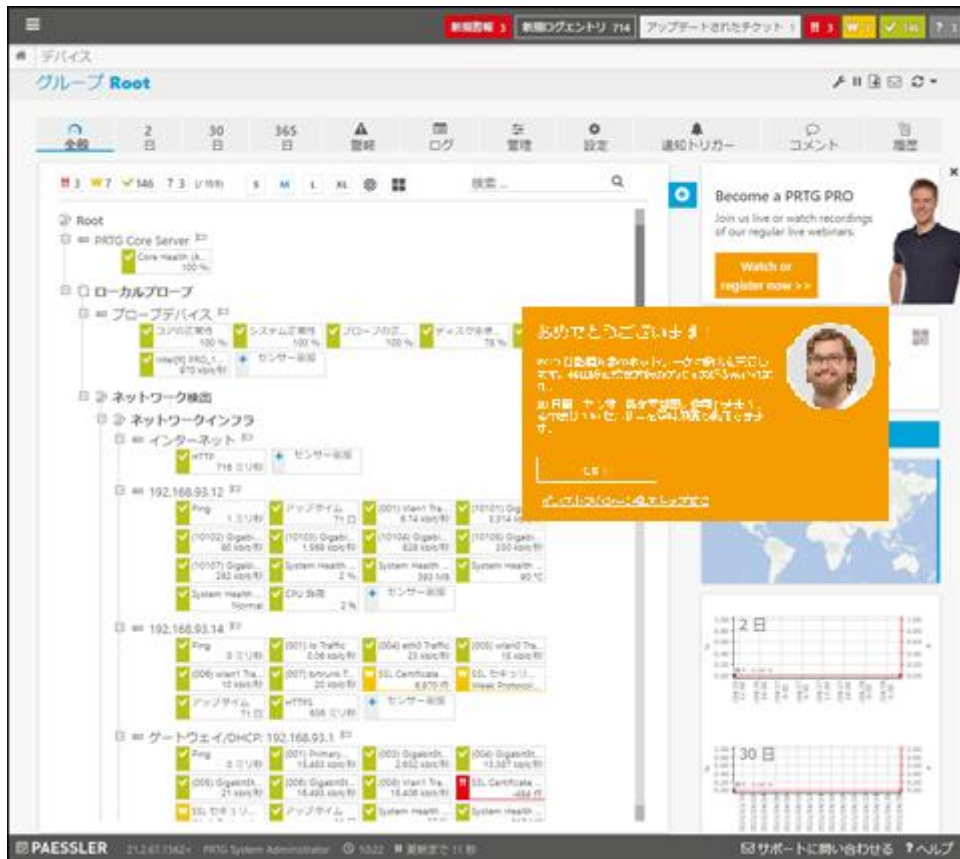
新規警報 3 新規ログエントリ 714 アップデートされたチケット 1 3 7 146 3

デバイス

グループ Root

全般 | 2 日 | 30 日 | 365 日 | 警報 | ログ | 管理 | 設定 | 通知トリガー | コメント | 履歴

3 7 146 3 S M L XL 検索...

Root
PRTG Core Server
Core Health 100 %
ローカルプローブ
プローブデバイス
コアの正常性 100 % | システムの正常性 100 % | プローブの正... 100 % | ディスク空き... 78 %
Intel(R) PRO_1... 970 kbit/秒 | センサー追加
ネットワーク検出
ネットワークインフラ
インターネット
HTTP 718 ミリ秒 | センサー追加
192.168.93.12
Ping 1 ミリ秒 | アップタイム 71 日 | (001) Vlan1 Tra... 8.74 kbit/秒 | (10101) Gigabi... 3,314 kbit/秒
(10102) Gigabi... 80 kbit/秒 | (10103) Gigabi... 1,568 kbit/秒 | (10104) Gigabi... 828 kbit/秒 | (10105) Gigabi... 230 kbit/秒
(10107) Gigabi... 282 kbit/秒 | System Health ... 2 % | System Health ... 393 MB | System Health ... 90 ℃
System Health ... Normal | CPU 負荷 2 % | センサー追加
192.168.93.14
Ping 0 ミリ秒 | (001) lo Traffic 0.06 kbit/秒 | (004) eth0 Traffic 23 kbit/秒 | (005) vlan0 Tra... 15 kbit/秒
(006) vlan1 Tra... 10 kbit/秒 | (007) brtrunk T... 20 kbit/秒 | SSL Certificate ... 6,670 日 | SSL セキュリ... Weak Protocol...
アップタイム 71 日 | HTTPS 606 ミリ秒 | センサー追加
ゲートウェイ/DHCP: 192.168.93.1
Ping 0 ミリ秒 | (001) Primary... 15,483 kbit/秒 | (003) GigabitEt... 2,632 kbit/秒 | (004) GigabitEt... 13,387 kbit/秒
(005) GigabitEt... 21 kbit/秒 | (006) GigabitEt... 15,493 kbit/秒 | (008) Vlan1 Tra... 15,408 kbit/秒 | SSL Certificate ... -464 日
SSL セキュリ... | アップタイム | System Health ... | System Health ...

Become a PRTG PRO
Join us live or watch recordings of our regular live webinars.
Watch or register now >>

おめでとうございます！
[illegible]
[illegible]
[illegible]

2 日
30 日

PAESSLER 21.2.67.1562+ PRTG System Administrator 10:22 更新まで 11 秒
サポートに問い合わせる ? ヘルプ